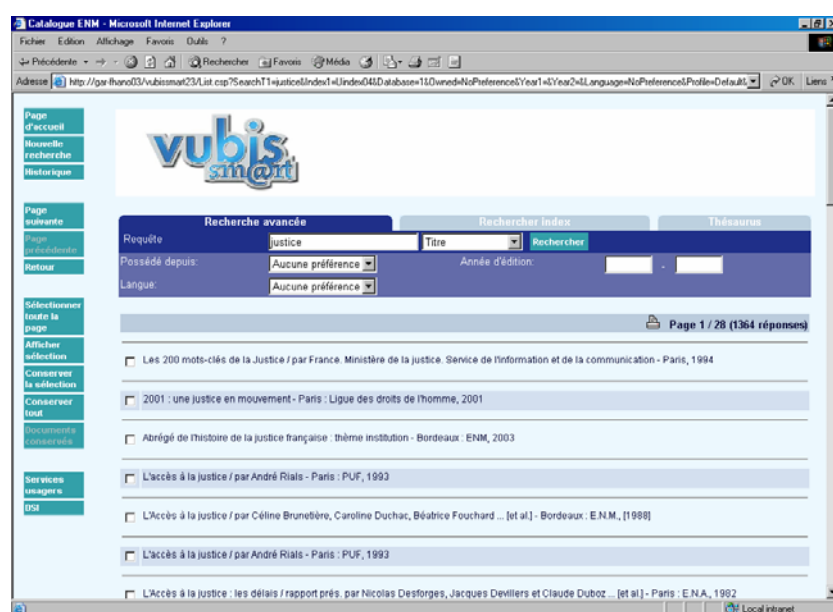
Catalogue ENM - Microsoft Internet Explorer

Fichier Edition Affichage Favoris Outils ?

Précédente Rechercher Favoris Média

Adresse http://gar-thano03/vubissmart23/List.csp?SearchT1=justice&Index1=Uindex04&Database=1&Owned=NoPreference&Year1=&Year2=&Language=NoPreference&Profile=Default OK Liens

Page d'accueil
Nouvelle recherche
Historique

Page suivante
Page précédente
Retour

Sélectionner toute la page
Afficher sélection
Conserver la sélection
Conserver tout
Documents conservés

Services usagers
DSI

vubis smart

Recherche avancée
Rechercher index
Thésaurus

Requête justice Titre Rechercher
Possédé depuis: Aucune préférence
Année d'édition: -
Langue: Aucune préférence

Page 1 / 28 (1364 réponses)

Les 200 mots-clés de la Justice / par France. Ministère de la justice. Service de l'information et de la communication - Paris, 1994

2001 : une justice en mouvement - Paris : Ligue des droits de l'homme, 2001

Abrégé de l'histoire de la justice française : thème institution - Bordeaux : ENM, 2003

L'accès à la justice / par André Rials - Paris : PUF, 1993

L'Accès à la justice / par Céline Brunetière, Caroline Duchac, Béatrice Fouchard ... [et al.] - Bordeaux : E.N.M., [1988]

L'accès à la justice / par André Rials - Paris : PUF, 1993

L'Accès à la justice : les délais / rapport prés. par Nicolas Desforges, Jacques Devillers et Claude Duboz ... [et al.] - Paris : E.N.A., 1982

Local intranet